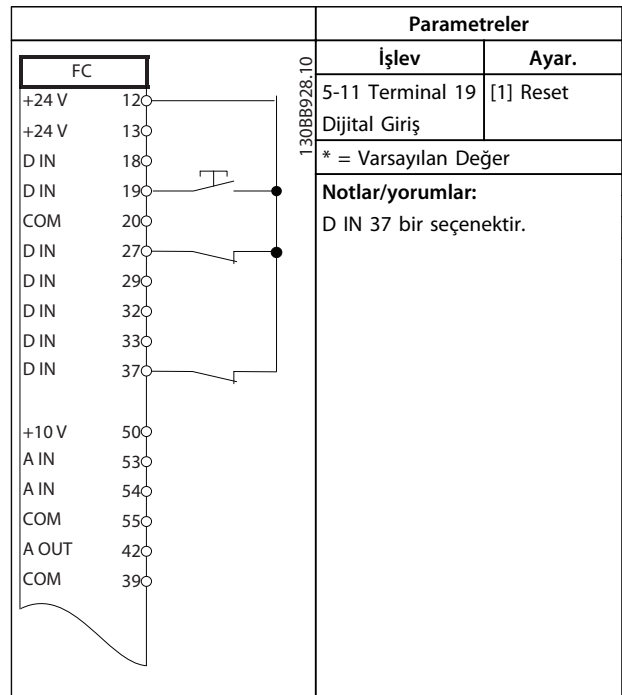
Parametreler

FC
+24 V 12
+24 V 13
D IN 18
D IN 19
COM 20
D IN 27
D IN 29
D IN 32
D IN 33
D IN 37

+10 V 50
A IN 53
A IN 54
COM 55
A OUT 42
COM 39

130BB928.10

| İşlev | Ayar. |
|---|---|
| 5-11 Terminal 19 Dijital Giriş | [1] Reset |
| * = Varsayılan Değer | |

**Notlar/yorumlar:**
D IN 37 bir seçenektir.